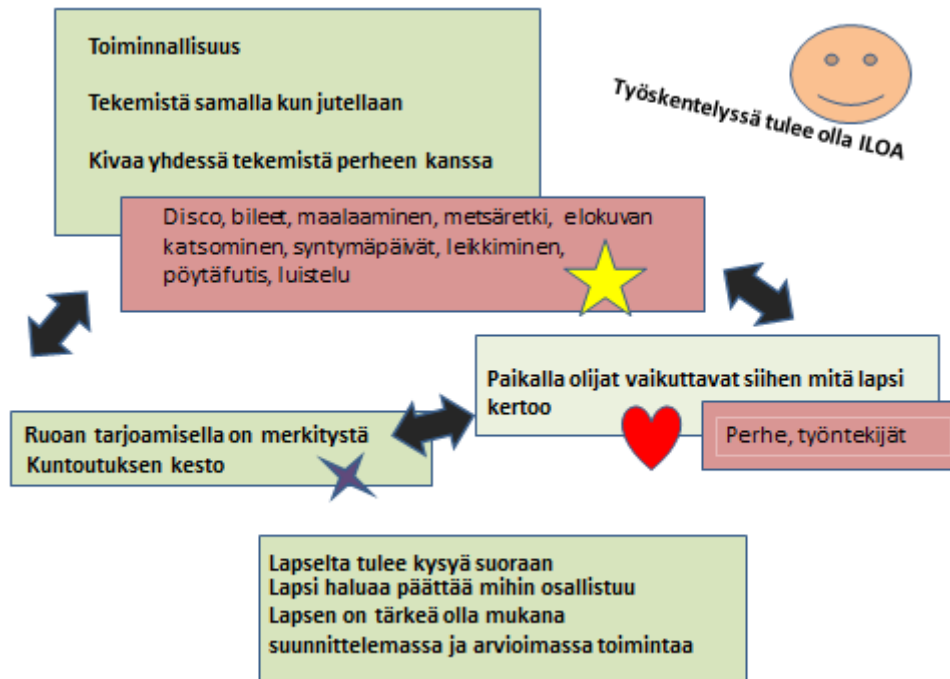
Toiminnallisuus

Tekemistä samalla kun jutellaan

Kivaa yhdessä tekemistä perheen kanssa

Työskentelyssä tulee olla ILOA

Disco, bileet, maalaaminen, metsäretki, elokuvan katsominen, syntymäpäivät, leikkiminen, pöytäfutis, luistelu

Paikalla olijat vaikuttavat siihen mitä lapsi kertoo

Perhe, työntekijät

Ruoan tarjoamisella on merkitystä
Kuntoutuksen kesto

Lapselta tulee kysyä suoraan
Lapsi haluaa päättää mihin osallistuu
Lapsen on tärkeä olla mukana suunnittelemassa ja arvioimassa toimintaa